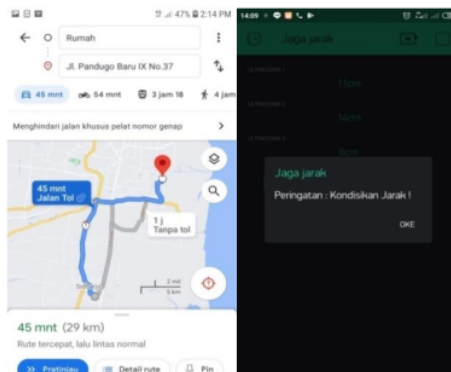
47% 2:14 PM
Rumah
Jl. Pandugo Baru IX No.37
45 mnt
54 mnt
3 jam 18
4 jam
Menghindari jalan khusus pelat nomor genap
45 mnt Jalan Tol
1 j Tanpa tol
2 mil
5 km
45 mnt (29 km)
Rute tercepat, lalu lintas normal
Pratinjau
Detail rute
Pin

14:09
Jaga jarak
11cm
14cm
8cm
Jaga jarak
Peringatan : Kondisikan Jarak !
OKE